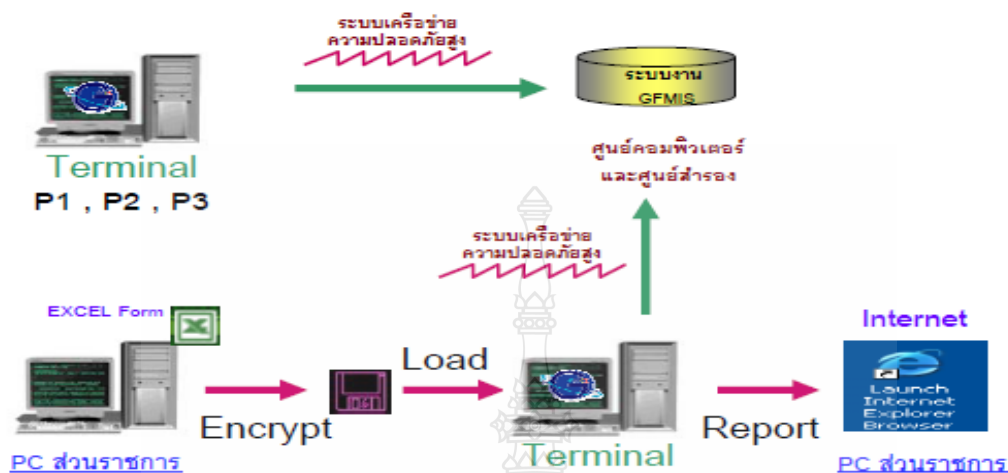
ระบบเครือข่าย
ความปลอดภัยสูง

ระบบงาน
GFMIS

Terminal
P1 , P2 , P3

ศูนย์คอมพิวเตอร์
และศูนย์สำรอง

ระบบเครือข่าย
ความปลอดภัยสูง

EXCEL Form

Internet

Load

Launch Internet Explorer Browser

Encrypt

Report

PC ส่วนราชการ

Terminal

PC ส่วนราชการ